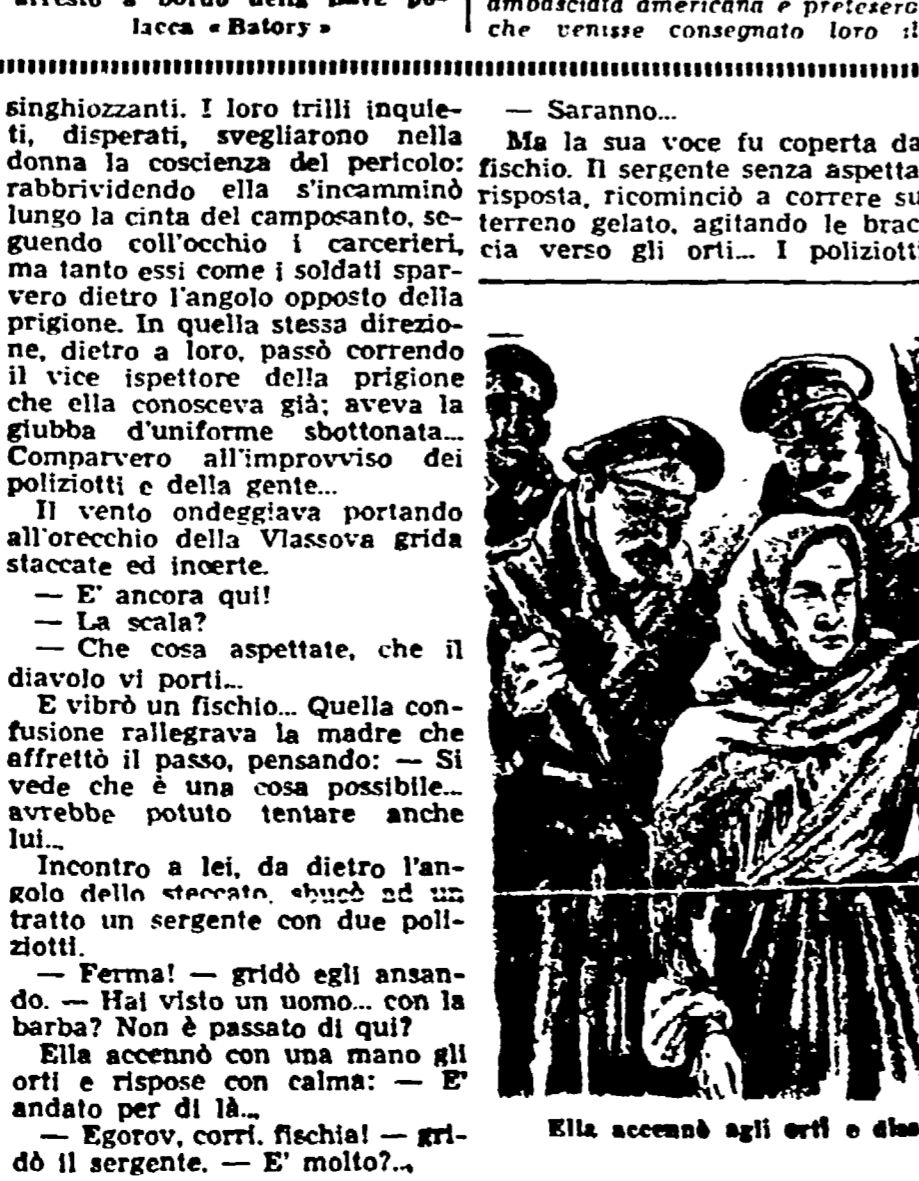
arresto a bordo della nave polacca « Batory »

ambasciata americana e pretesero che venisse consegnato loro il

singhiozzanti. I loro trilli inquieti, disperati, svegliarono nella donna la coscienza del pericolo: rabbrividendo ella s'incamminò lungo la cinta del camposanto, seguendo coll'occhio i carcerieri, ma tanto essi come i soldati sparvero dietro l'angolo opposto della prigione. In quella stessa direzione, dietro a loro, passò correndo il vice ispettore della prigione che ella conosceva già; aveva la giubba d'uniforme sbottonata... Comparvero all'improvviso dei poliziotti e della gente...

Il vento ondeggiava portando all'orecchio della Vlassova grida staccate ed incerte.

— E' ancora qui!

— La scala?

— Che cosa aspettate, che il diavolo vi porti...

E vibrò un fischio... Quella confusione rallegrava la madre che affrettò il passo, pensando: — Si vede che è una cosa possibile... avrebbe potuto tentare anche lui...

Incontro a lei, da dietro l'angolo dello steccato, sbucò ad un tratto un sergente con due poliziotti.

— Ferma! — gridò egli ansando. — Hai visto un uomo... con la barba? Non è passato di qui?

Ella accennò con una mano gli orti e rispose con calma: — E' andato per di là...

— Egorov, corri, fischia! — gridò il sergente. — E' molto?...

— Saranno...

Ma la sua voce fu coperta da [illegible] fischio. Il sergente senza aspetta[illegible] risposta, ricominciò a correre su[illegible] terreno gelato, agitando le brac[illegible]cia verso gli orti... I poliziotti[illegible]

Ella accennò agli orti e dis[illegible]